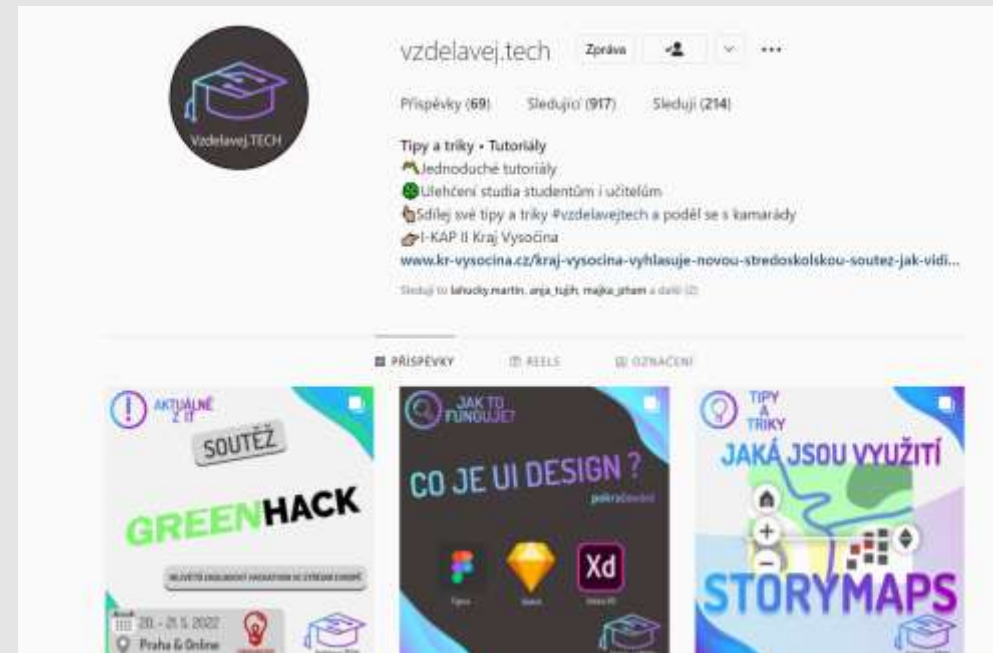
Vzdelavej.TECH

vzdelavej.tech Zpráva

Příspěvky (69) Sledující (917) Sleduji (214)

Tipy a triky • Tutoriály
Jednoduché tutoriály
Ulehčení studia studentům i učitelům
Sdílej své tipy a triky #vzdelavejtech a poděl se s kamarády
I-KAP II Kraj Vysočina
www.kr-vysocina.cz/kraj-vysocina-vyhlasuje-novou-stredoskolskou-soutez-jak-vidi...

Sleduje to lahucky.martin, anja_tujih, majka_pham a další (2)

PŘÍSPĚVKY REELS OZNAČENÍ

AKTUÁLNĚ Z IT
SOUTĚŽ
GREENHACK
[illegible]
20. - 21. 5. 2022
Praha & Online

JAK TO FUNGUJE?
CO JE UI DESIGN ?
pokračování
Xd
Figma Sketch Adobe XD

TIPY A TRIKY
JAKÁ JSOU VYUŽITÍ
STORYMAPS